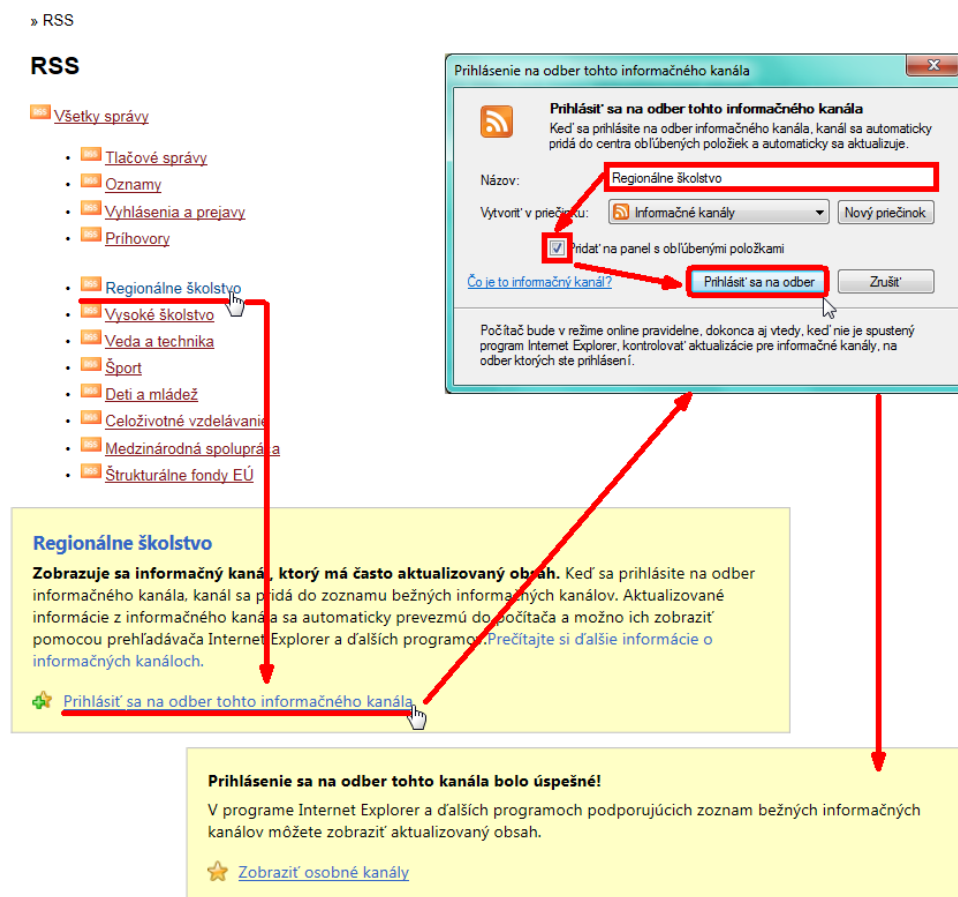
» RSS

RSS

RSS Všetky správy

- RSS Tlačové správy
- RSS Oznamy
- RSS Vyhlásenia a prejavy
- RSS Príhovory

- RSS Regionálne školstvo
- RSS Vysoké školstvo
- RSS Veda a technika
- RSS Šport
- RSS Deti a mládež
- RSS Celoživotné vzdelávanie
- RSS Medzinárodná spolupráca
- RSS Štrukturálne fondy EÚ

Prihlásenie na odber tohto informačného kanála

Prihlásiť sa na odber tohto informačného kanála
Keď sa prihlásite na odber informačného kanála, kanál sa automaticky pridá do centra obľúbených položiek a automaticky sa aktualizuje.

Názov: Regionálne školstvo

Vytvoriť v priečinku: Informačné kanály Nový priečinok

Pridať na panel s obľúbenými položkami

Čo je to informačný kanál? Prihlásiť sa na odber Zrušiť

Počítač bude v režime online pravidelne, dokonca aj vtedy, keď nie je spustený program Internet Explorer, kontrolovať aktualizácie pre informačné kanály, na odber ktorých ste prihlásení.

Regionálne školstvo

Zobrazuje sa informačný kanál, ktorý má často aktualizovaný obsah. Keď sa prihlásite na odber informačného kanála, kanál sa pridá do zoznamu bežných informačných kanálov. Aktualizované informácie z informačného kanála sa automaticky prevezmú do počítača a možno ich zobraziť pomocou prehľadávača Internet Explorer a ďalších programov. Prečítajte si ďalšie informácie o informačných kanáloch.

Prihlásiť sa na odber tohto informačného kanála

Prihlásenie sa na odber tohto kanála bolo úspešné!

V programe Internet Explorer a ďalších programoch podporujúcich zoznam bežných informačných kanálov môžete zobraziť aktualizovaný obsah.

Zobraziť osobné kanály